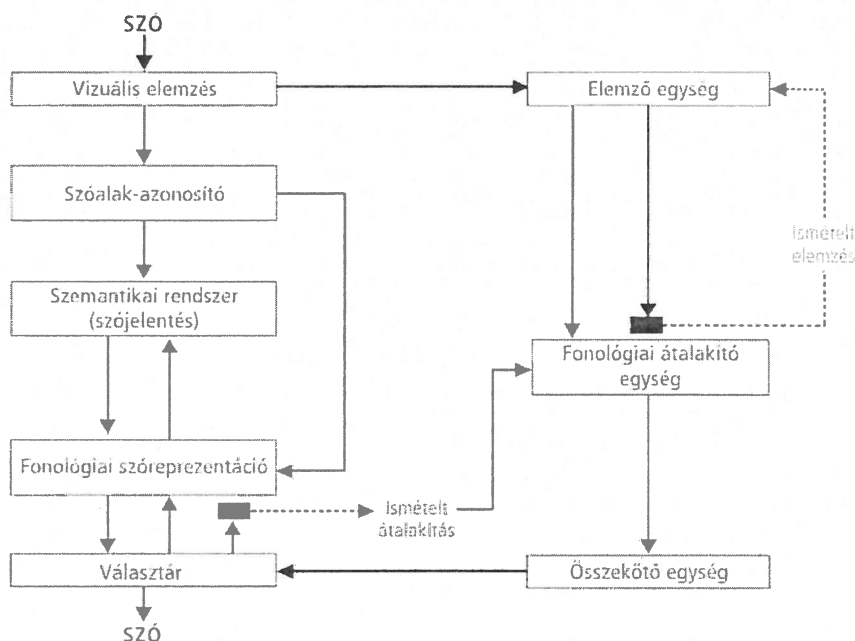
SZÓ

Vizuális elemzés

Elemző egység

Szóalak-azonosító

Ismételt elemzés

Szemantikai rendszer (szójelentés)

Fonológiai átalakító egység

Fonológiai szóreprezentáció

Ismételt átalakítás

Választár

Összekötő egység

SZÓ